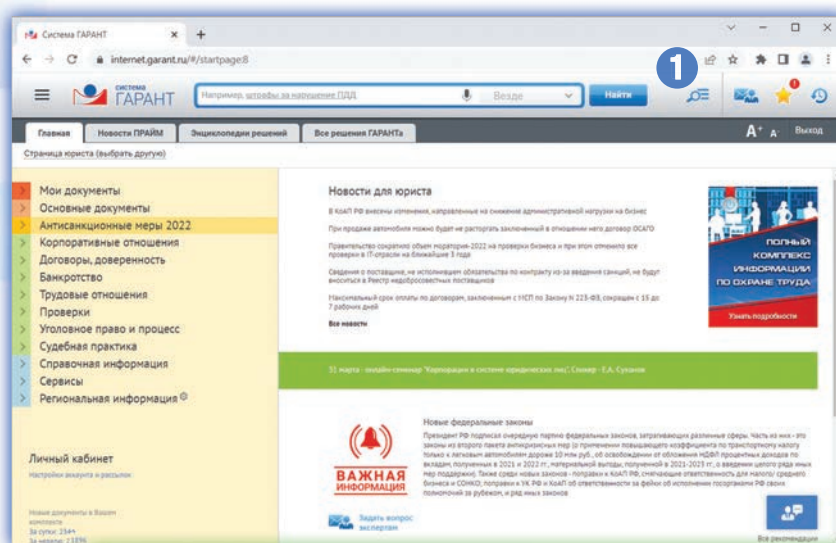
Система ГАРАНТ ×
internet.garant.ru/#/startpage:8

1

СИСТЕМА ГАРАНТ
Например, штрафы за нарушение ПДД
Везде
Найти

Главная
Новости ПРАЙМ
Энциклопедии решений
Все решения ГАРАНТа
A+ A-
Выход

Страница юриста (выбрать другую)

Мои документы
Основные документы
Антисанкционные меры 2022
Корпоративные отношения
Договоры, доверенность
Банкротство
Трудовые отношения
Проверки
Уголовное право и процесс
Судебная практика
Справочная информация
Сервисы
Региональная информация

Личный кабинет
Настройки аккаунта и рассылок

Новые документы в Вашем комплекте
За сутки: 2344
За неделю: 11896

Новости для юриста

В КоАП РФ внесены изменения, направленные на снижение административной нагрузки на бизнес

При продаже автомобиля можно будет не расторгать заключенный в отношении него договор ОСАГО

Правительство сократило объем моратория-2022 на проверки бизнеса и при этом отменило все проверки в IT-отрасли на ближайшие 3 года

Сведения о поставщике, не исполнившем обязательства по контракту из-за введения санкций, не будут вноситься в Реестр недобросовестных поставщиков

Максимальный срок оплаты по договорам, заключенным с МСП по Закону N 223-ФЗ, сокращен с 15 до 7 рабочих дней

Все новости

ПОЛНЫЙ КОМПЛЕКС ИНФОРМАЦИИ ПО ОХРАНЕ ТРУДА
Узнать подробности

31 марта - онлайн-семинар "Корпорации в системе юридических лиц". Спикер - Е.А. Суханов

Новые федеральные законы
Президент РФ подписал очередную партию федеральных законов, затрагивающих различные сферы. Часть из них - это законы из второго пакета антикризисных мер (о применении повышающего коэффициента по транспортному налогу только к легковым автомобилям дороже 10 млн руб., об освобождении от обложения НДФЛ процентных доходов по вкладам, полученных в 2021 и 2022 гг., материальной выгоды, полученной в 2021-2023 гг., о введении целого ряда иных мер поддержки). Также среди новых законов - поправки к КоАП РФ, смягчающие ответственность для малого/ среднего бизнеса и СОНКО; поправки в УК РФ и КоАП об ответственности за фейки об исполнении госорганами РФ своих полномочий за рубежом, и ряд иных законов

ВАЖНАЯ ИНФОРМАЦИЯ

Задать вопрос экспертам

Все рекомендации